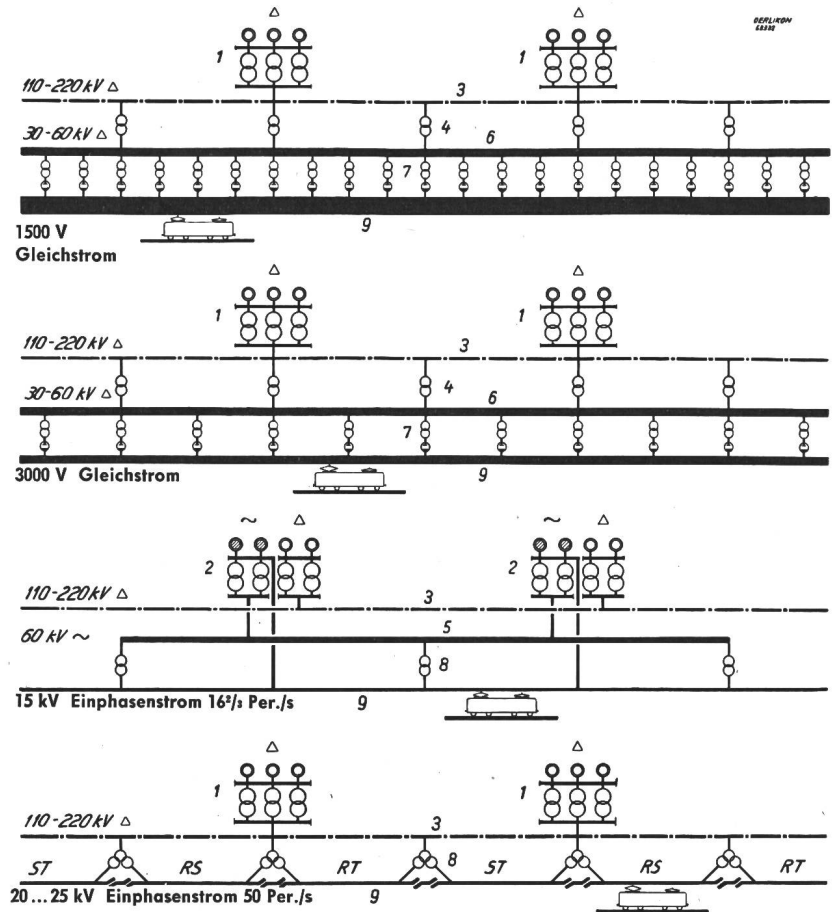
OERLIKON
68388

△ 1 △ 1
110-220 kV △ 3
30-60 kV △ 4 6
7
9
1500 V
Gleichstrom

△ 1 △ 1
110-220 kV △ 3
30-60 kV △ 4 6
7
3000 V Gleichstrom 9

~ △ 2 ~ △ 2
110-220 kV △ 3
60 kV ~ 5
8
15 kV Einphasenstrom $16\frac{2}{3}$ Per./s 9

△ 1 △ 1
110-220 kV △ 3
ST RS RT 8 ST RS RT
20 ... 25 kV Einphasenstrom 50 Per./s 9